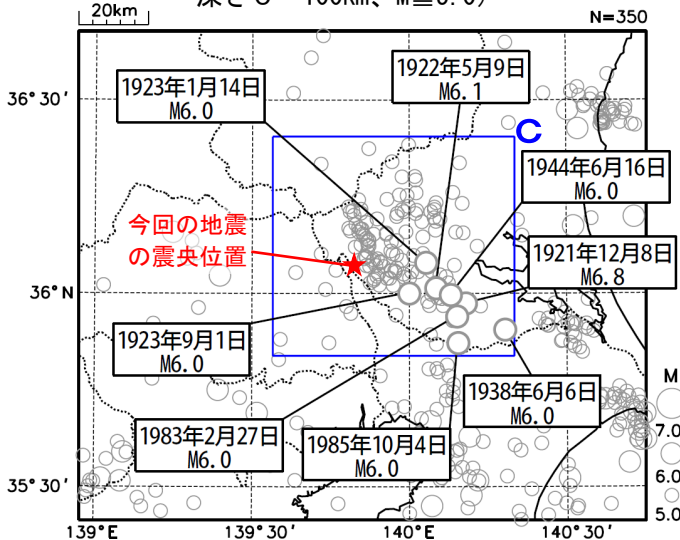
深さ 0～100km、M≧5.0)

20km

N=350

1923年1月14日
M6.0

1922年5月9日
M6.1

C

1944年6月16日
M6.0

今回の地震
の震央位置

1921年12月8日
M6.8

1923年9月1日
M6.0

1938年6月6日
M6.0

1983年2月27日
M6.0

1985年10月4日
M6.0

36° 30′

36°N

35° 30′

139°E

139° 30′

140°E

140° 30′

M

7.0

6.0

5.0